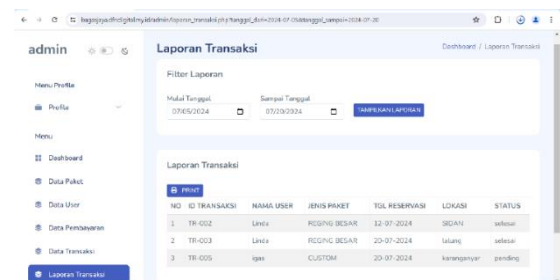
bagasjaya.dfotdigital.my.id/admin/laporan_transaksi.php?tanggal_dari=2024-07-05&tanggal_sampai=2024-07-20

admin

Menu Profile

Profile

Menu

Dashboard

Data Paket

Data User

Data Pembayaran

Data Transaksi

Laporan Transaksi

Laporan Transaksi

Dashboard / Laporan Transaksi

Filter Laporan

Mulai Tanggal
07/05/2024

Sampai Tanggal
07/20/2024

TAMPILKAN LAPORAN

Laporan Transaksi

PRINT

| NO | ID TRANSAKSI | NAMA USER | JENIS PAKET | TGL RESERVASI | LOKASI | STATUS |
|---|---|---|---|---|---|---|
| 1 | TR-002 | Linda | RIGGING BESAR | 12-07-2024 | SIDAN | selesai |
| 2 | TR-003 | Linda | RIGGING BESAR | 20-07-2024 | lalang | selesai |
| 3 | TR-005 | igas | CUSTOM | 20-07-2024 | karanganyar | pending |